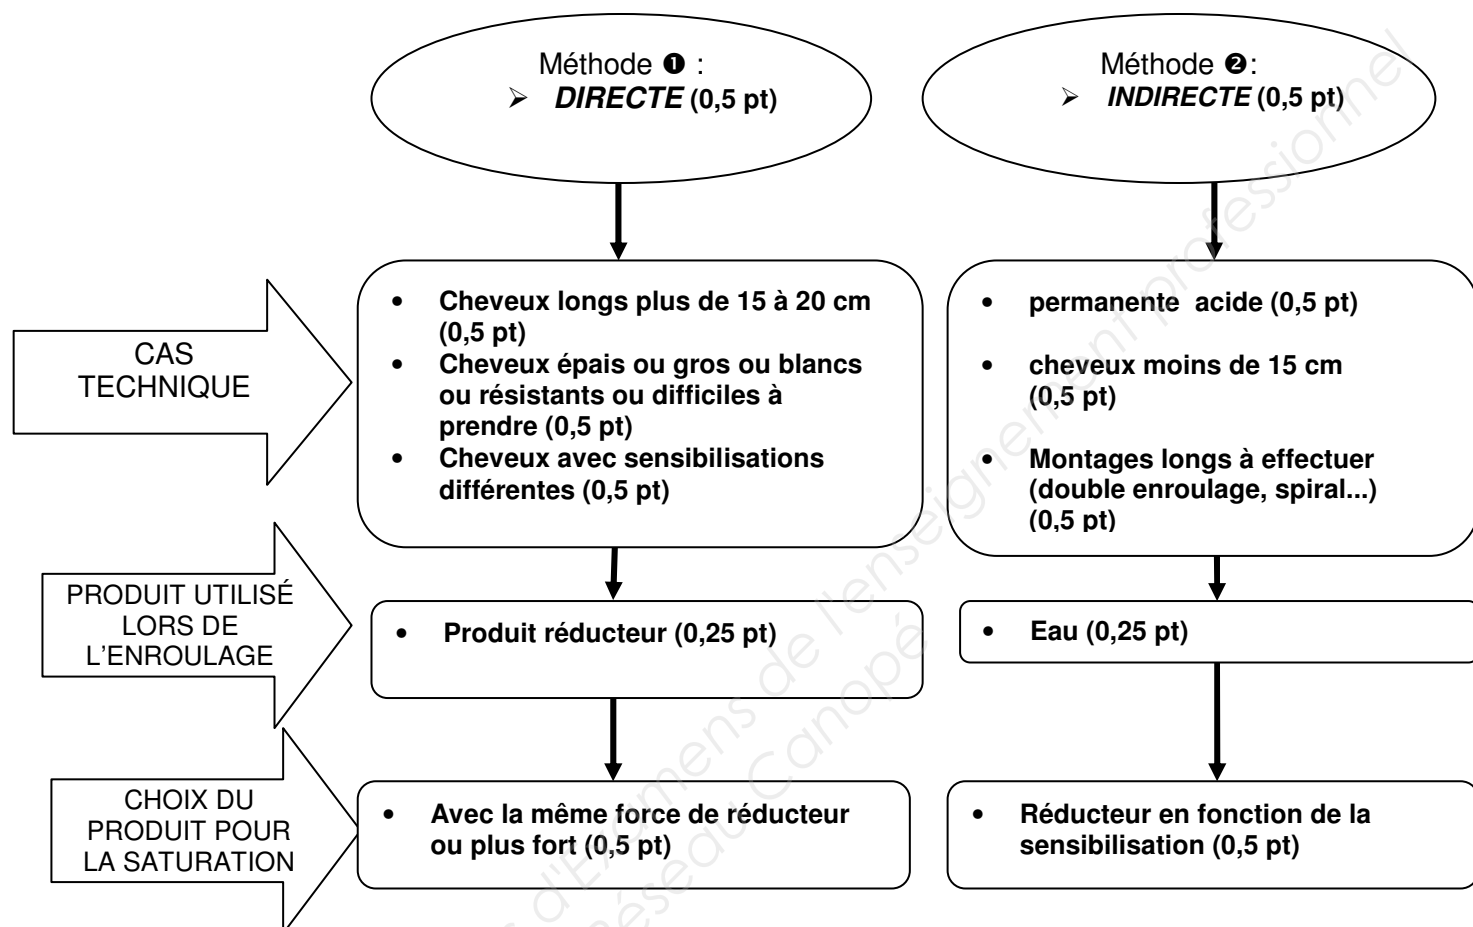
Méthode ❶ :
➢ **DIRECTE (0,5 pt)**

Méthode ❷:
➢ **INDIRECTE (0,5 pt)**

CAS TECHNIQUE

- **Cheveux longs plus de 15 à 20 cm (0,5 pt)**
- **Cheveux épais ou gros ou blancs ou résistants ou difficiles à prendre (0,5 pt)**
- **Cheveux avec sensibilisations différentes (0,5 pt)**

- **permanente acide (0,5 pt)**
- **cheveux moins de 15 cm (0,5 pt)**
- **Montages longs à effectuer (double enroulage, spiral...) (0,5 pt)**

PRODUIT UTILISÉ LORS DE L'ENROULAGE

- **Produit réducteur (0,25 pt)**

- **Eau (0,25 pt)**

CHOIX DU PRODUIT POUR LA SATURATION

- **Avec la même force de réducteur ou plus fort (0,5 pt)**

- **Réducteur en fonction de la sensibilisation (0,5 pt)**

Sujets d'Examens de l'enseignement professionnel
Réseau Canopé